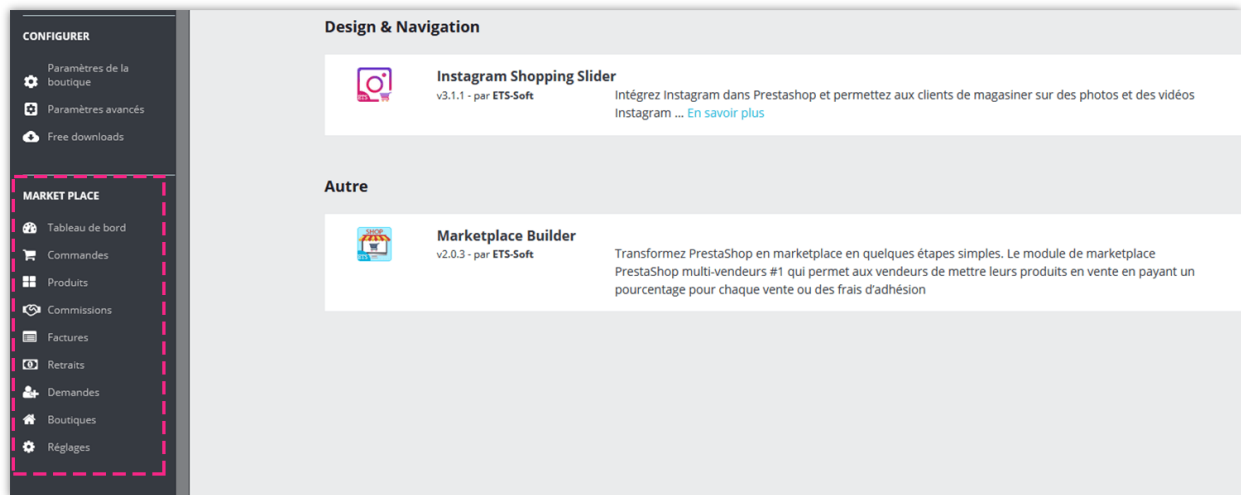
CONFIGURER

Paramètres de la boutique

Paramètres avancés

Free downloads

MARKET PLACE

Tableau de bord

Commandes

Produits

Commissions

Factures

Retraits

Demandes

Boutiques

Réglages

Design & Navigation

Instagram Shopping Slider
v3.1.1 - par ETS-Soft

Intégrez Instagram dans Prestashop et permettez aux clients de magasiner sur des photos et des vidéos Instagram ... En savoir plus

Autre

SHOP

Marketplace Builder
v2.0.3 - par ETS-Soft

Transformez PrestaShop en marketplace en quelques étapes simples. Le module de marketplace PrestaShop multi-vendeurs #1 qui permet aux vendeurs de mettre leurs produits en vente en payant un pourcentage pour chaque vente ou des frais d'adhésion